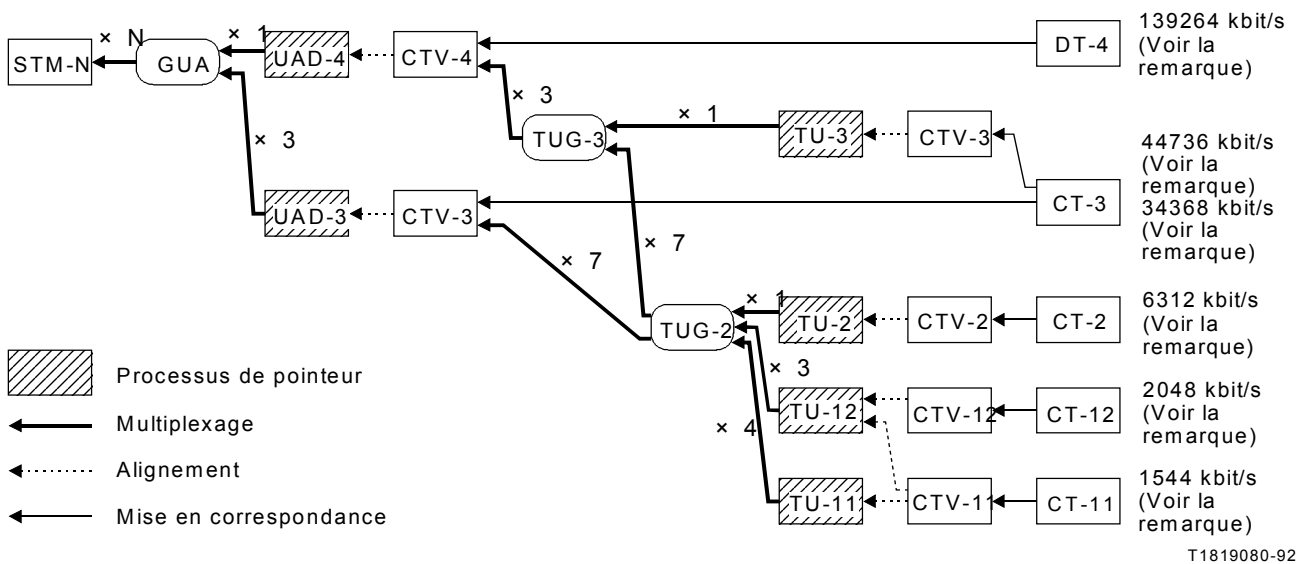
STM-N
× N
GUA
× 1
UAD-4
CTV-4
DT-4
139264 kbit/s (Voir la remarque)
× 3
TUG-3
× 1
TU-3
CTV-3
44736 kbit/s (Voir la remarque)
× 3
CT-3
34368 kbit/s (Voir la remarque)
UAD-3
CTV-3
× 7
× 7
TUG-2
× 1
TU-2
CTV-2
CT-2
6312 kbit/s (Voir la remarque)
× 3
TU-12
CTV-12
CT-12
2048 kbit/s (Voir la remarque)
× 4
TU-11
CTV-11
CT-11
1544 kbit/s (Voir la remarque)

Processus de pointeur
Multiplexage
Alignement
Mise en correspondance

T1819080-92